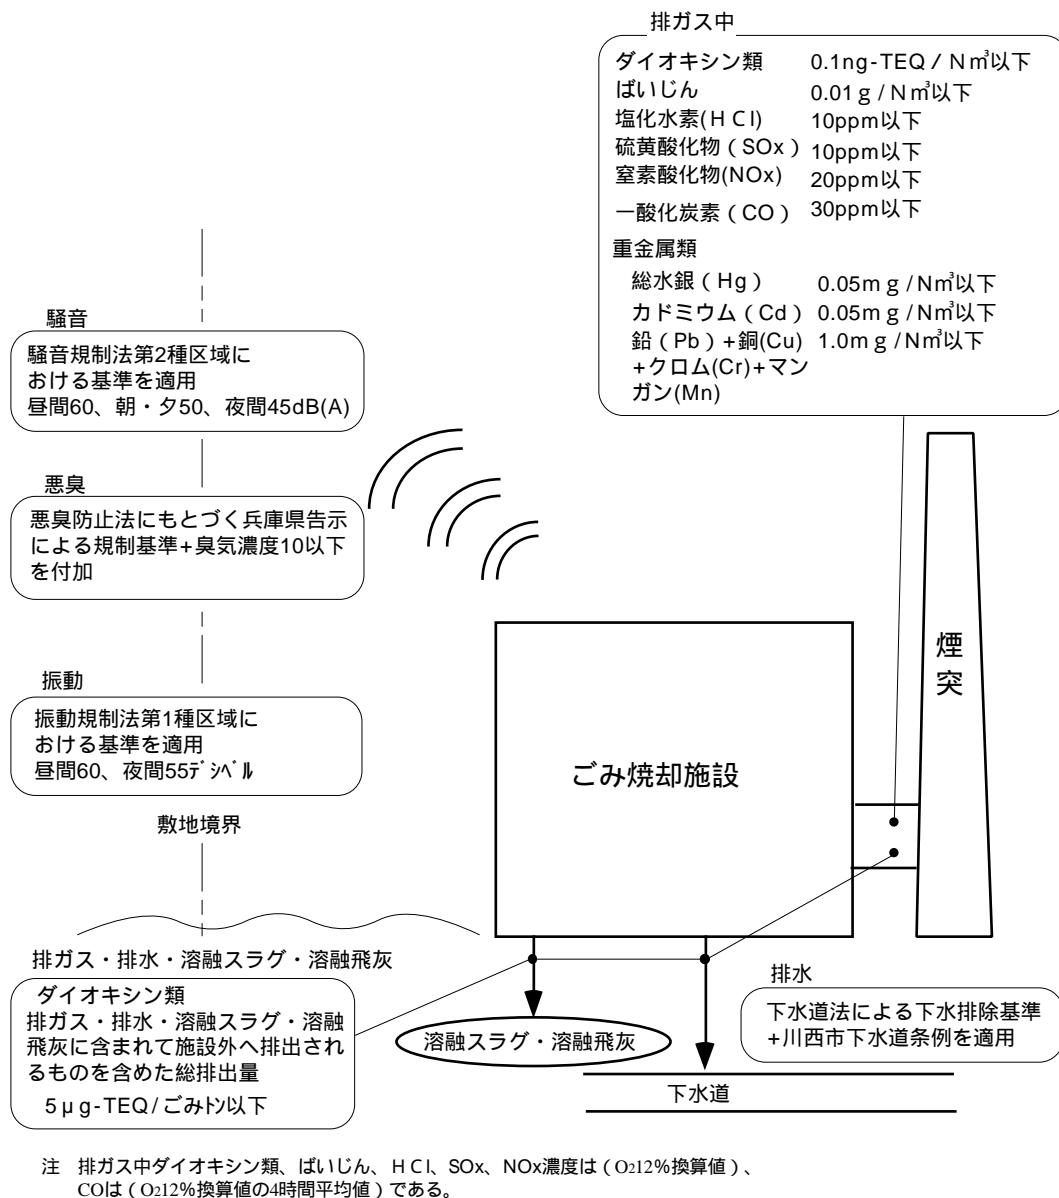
排ガス中

| | |
|---|---|
| ダイオキシン類 | 0.1ng-TEQ / N$m^3$以下 |
| ばいじん | 0.01 g / N$m^3$以下 |
| 塩化水素(H C l) | 10ppm以下 |
| 硫黄酸化物(SOx) | 10ppm以下 |
| 窒素酸化物(NOx) | 20ppm以下 |
| 一酸化炭素(CO) | 30ppm以下 |

重金属類

| | |
|---|---|
| 総水銀(Hg) | 0.05m g / N$m^3$以下 |
| カドミウム(Cd) | 0.05m g / N$m^3$以下 |
| 鉛(Pb)+銅(Cu)+クロム(Cr)+マンガン(Mn) | 1.0m g / N$m^3$以下 |

騒音
騒音規制法第2種区域における基準を適用
昼間60、朝・夕50、夜間45dB(A)

悪臭
悪臭防止法にもとづく兵庫県告示による規制基準+臭気濃度10以下を付加

振動
振動規制法第1種区域における基準を適用
昼間60、夜間55ﾃﾞｼﾍﾞﾙ

敷地境界

煙突

ごみ焼却施設

排ガス・排水・溶融スラグ・溶融飛灰
ダイオキシン類
排ガス・排水・溶融スラグ・溶融飛灰に含まれて施設外へ排出されるものを含めた総排出量
5μg-TEQ/ごみﾄﾝ以下

溶融スラグ・溶融飛灰

排水
下水道法による下水排除基準+川西市下水道条例を適用

下水道

注 排ガス中ダイオキシン類、ばいじん、H C l、SOx、NOx濃度は($O_2$12%換算値)、COは($O_2$12%換算値の4時間平均値)である。